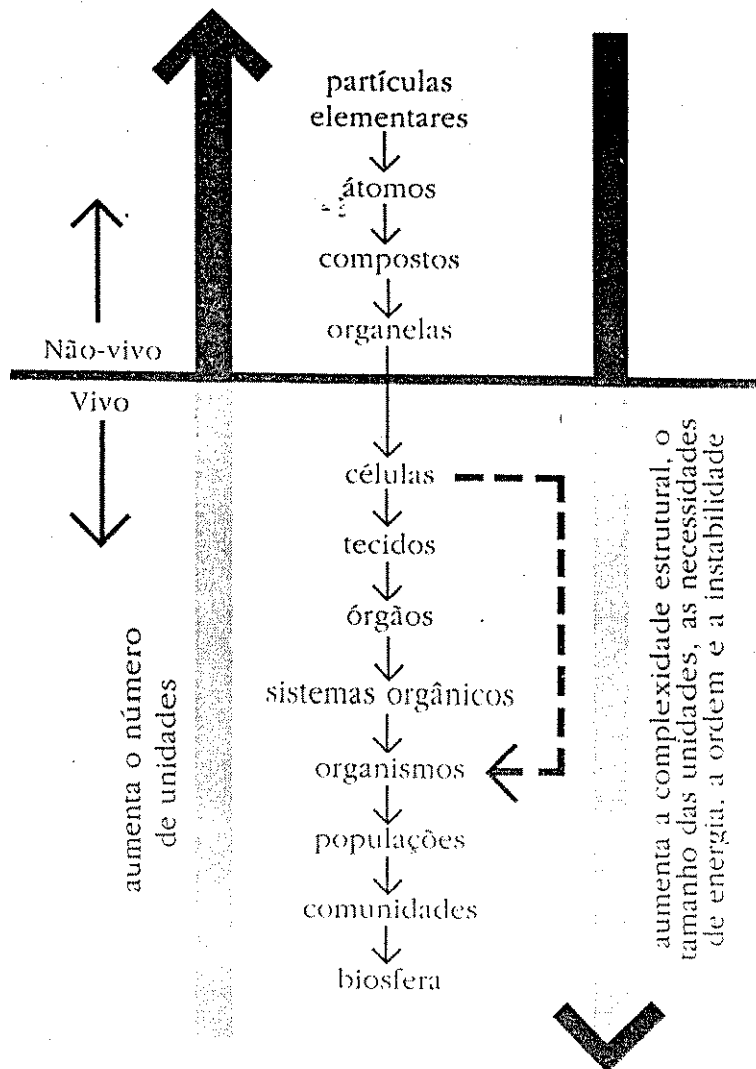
partículas elementares
átomos
compostos
organelas

Não-vivo
Vivo

células
tecidos
órgãos
sistemas orgânicos
organismos
populações
comunidades
biosfera

aumenta o número de unidades

aumenta a complexidade estrutural, o tamanho das unidades, as necessidades de energia, a ordem e a instabilidade